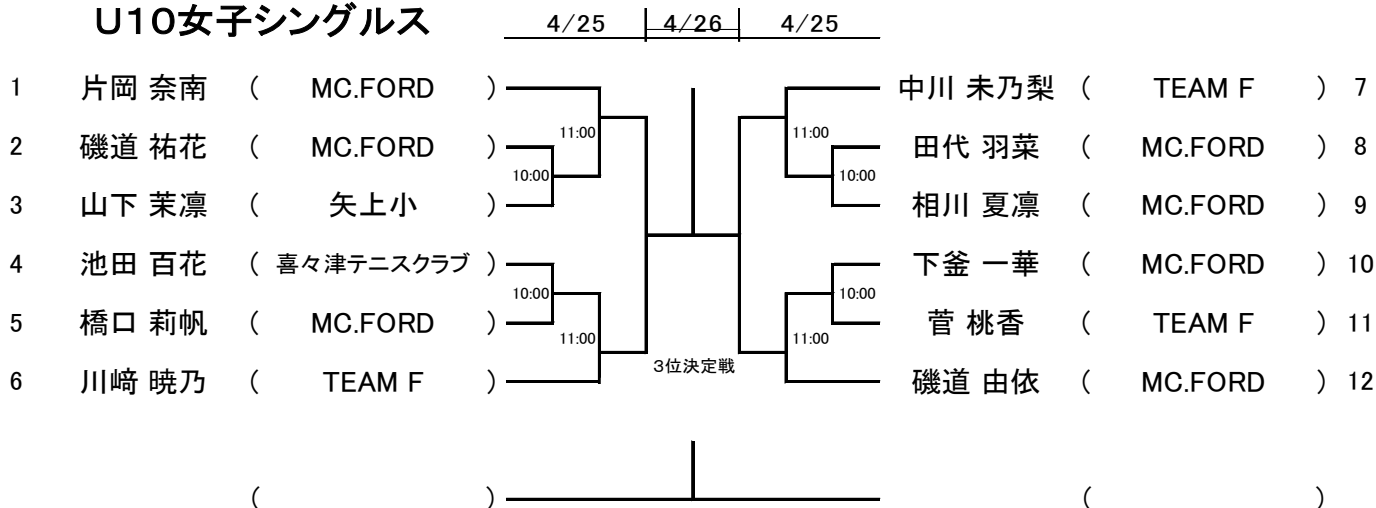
U10女子シングルス

4/25 4/26 4/25

1 片岡 奈南 ( MC.FORD )
2 磯道 祐花 ( MC.FORD )
3 山下 茉凛 ( 矢上小 )
4 池田 百花 ( 喜々津テニスクラブ )
5 橋口 莉帆 ( MC.FORD )
6 川﨑 暁乃 ( TEAM F )

11:00
10:00
10:00
11:00

中川 未乃梨 ( TEAM F ) 7
田代 羽菜 ( MC.FORD ) 8
相川 夏凛 ( MC.FORD ) 9
下釜 一華 ( MC.FORD ) 10
菅 桃香 ( TEAM F ) 11
磯道 由依 ( MC.FORD ) 12

11:00
10:00
10:00
11:00

3位決定戦

( )
( )